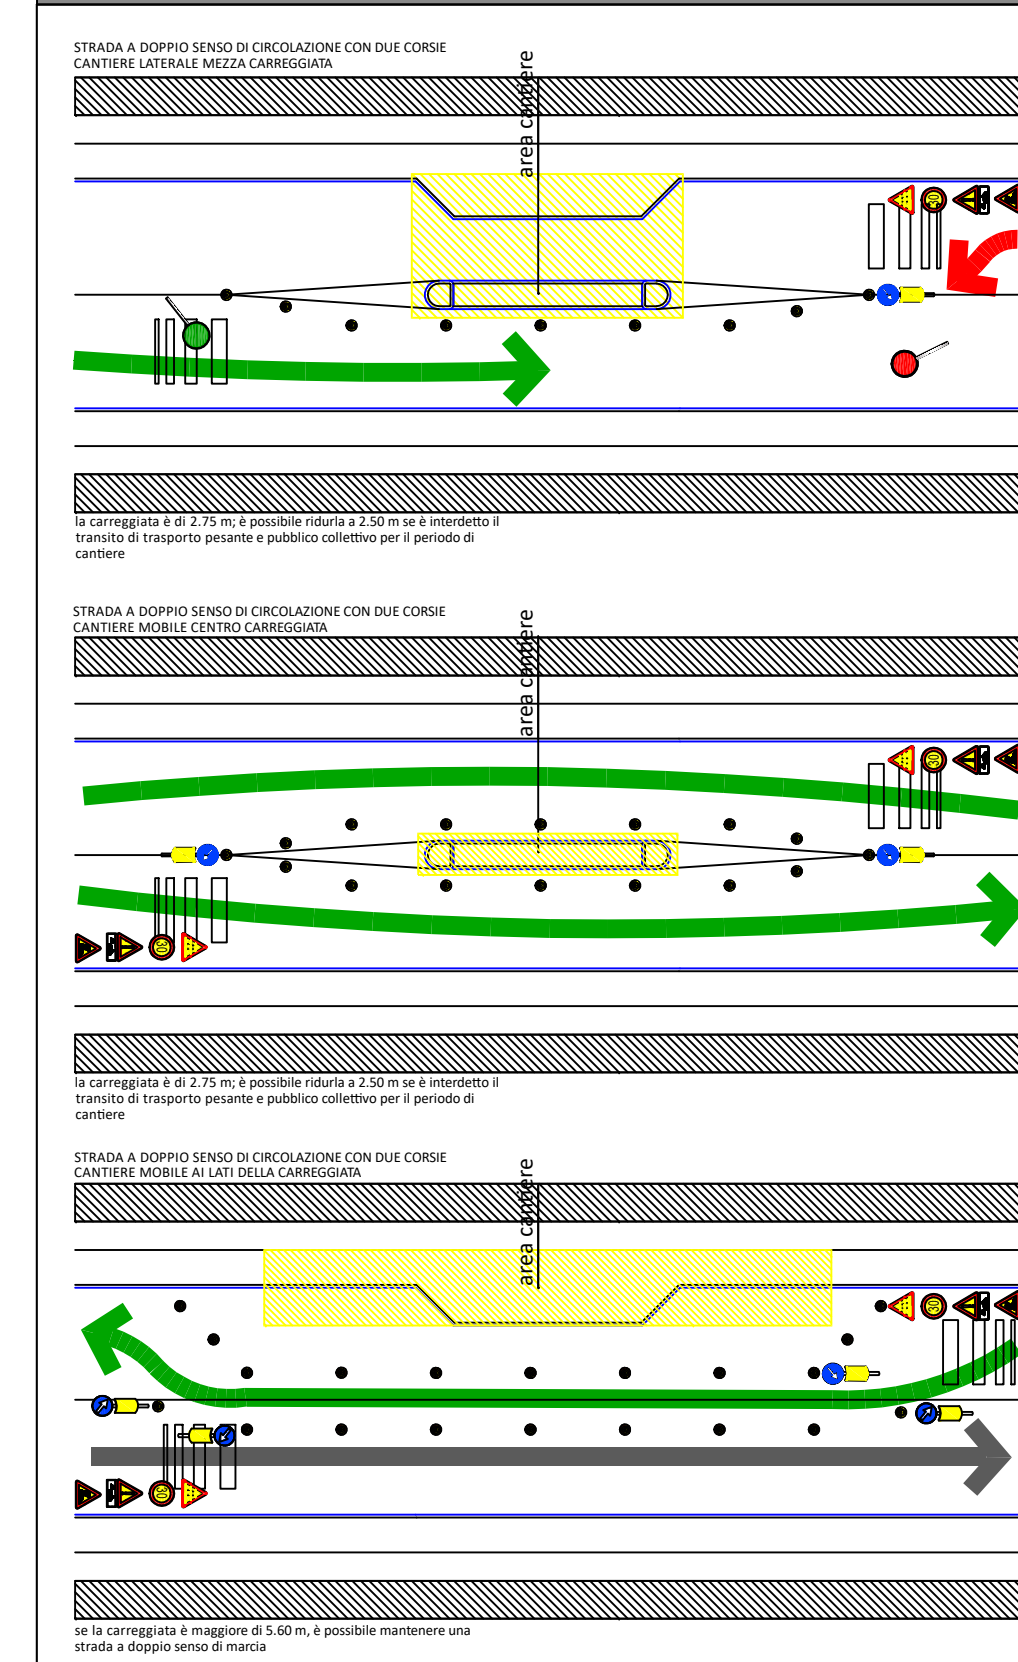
STRADA A DOPPIO SENSO DI CIRCOLAZIONE CON DUE CORSIE
CANTIERE LATERALE MEZZA CARREGGIATA

area cantiere

30

la carreggiata è di 2.75 m; è possibile ridurla a 2.50 m se è interdetto il transito di trasporto pesante e pubblico collettivo per il periodo di cantiere

STRADA A DOPPIO SENSO DI CIRCOLAZIONE CON DUE CORSIE
CANTIERE MOBILE CENTRO CARREGGIATA

area cantiere

30

30

la carreggiata è di 2.75 m; è possibile ridurla a 2.50 m se è interdetto il transito di trasporto pesante e pubblico collettivo per il periodo di cantiere

STRADA A DOPPIO SENSO DI CIRCOLAZIONE CON DUE CORSIE
CANTIERE MOBILE AI LATI DELLA CARREGGIATA

area cantiere

30

30

se la carreggiata è maggiore di 5.60 m, è possibile mantenere una strada a doppio senso di marcia